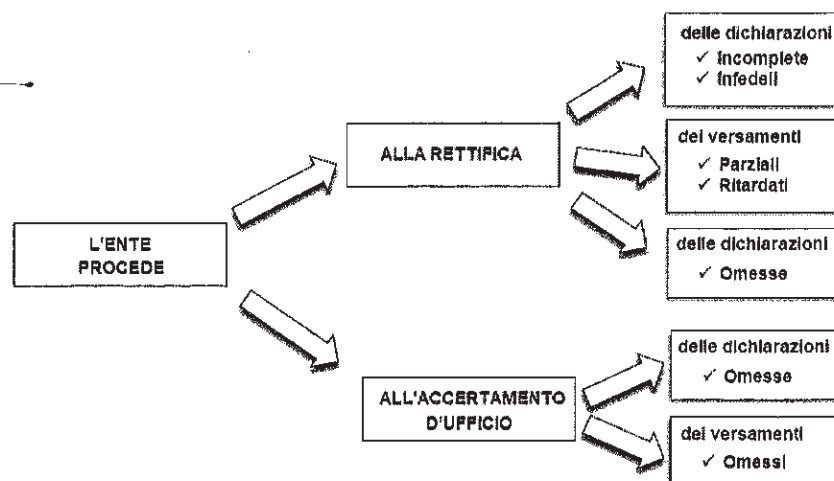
L'ENTE PROCEDE

ALLA RETTIFICA

delle dichiarazioni
✓ Incomplete
✓ Infedeli

dei versamenti
✓ Parziali
✓ Ritardati

delle dichiarazioni
✓ Omesse

ALL'ACCERTAMENTO D'UFFICIO

delle dichiarazioni
✓ Omesse

dei versamenti
✓ Omessi